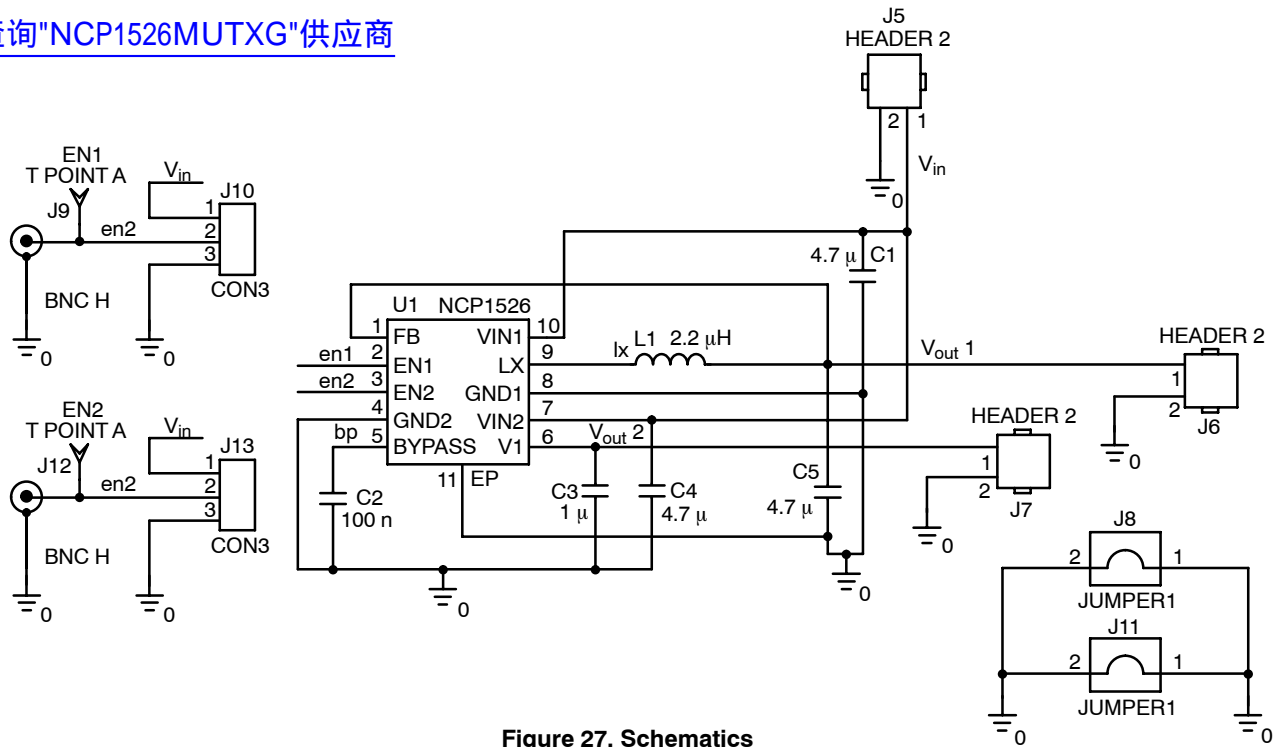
查询"NCP1526MUTXG"供应商

J5
HEADER 2
2 1
0
$V_{in}$

EN1
T POINT A
J9
$V_{in}$
J10
1
en2
2
3
BNC H
CON3
0
0

4.7 µ C1

U1 NCP1526
1 FB VIN1 10
en1 2 EN1 LX 9
en2 3 EN2 GND1 8
4 GND2 VIN2 7
bp 5 BYPASS V1 6
11 EP

lx L1 2.2 µH
$V_{out}$ 1
HEADER 2
1
2
J6
0

EN2
T POINT A
J12
$V_{in}$
J13
1
en2
2
3
BNC H
CON3
0
0

$V_{out}$ 2
HEADER 2
1
2
J7
0

C2
100 n
C3
1 µ
C4
4.7 µ
C5
4.7 µ
0
0

J8
2 1
JUMPER1
J11
2 1
JUMPER1
0
0

Figure 27. Schematics